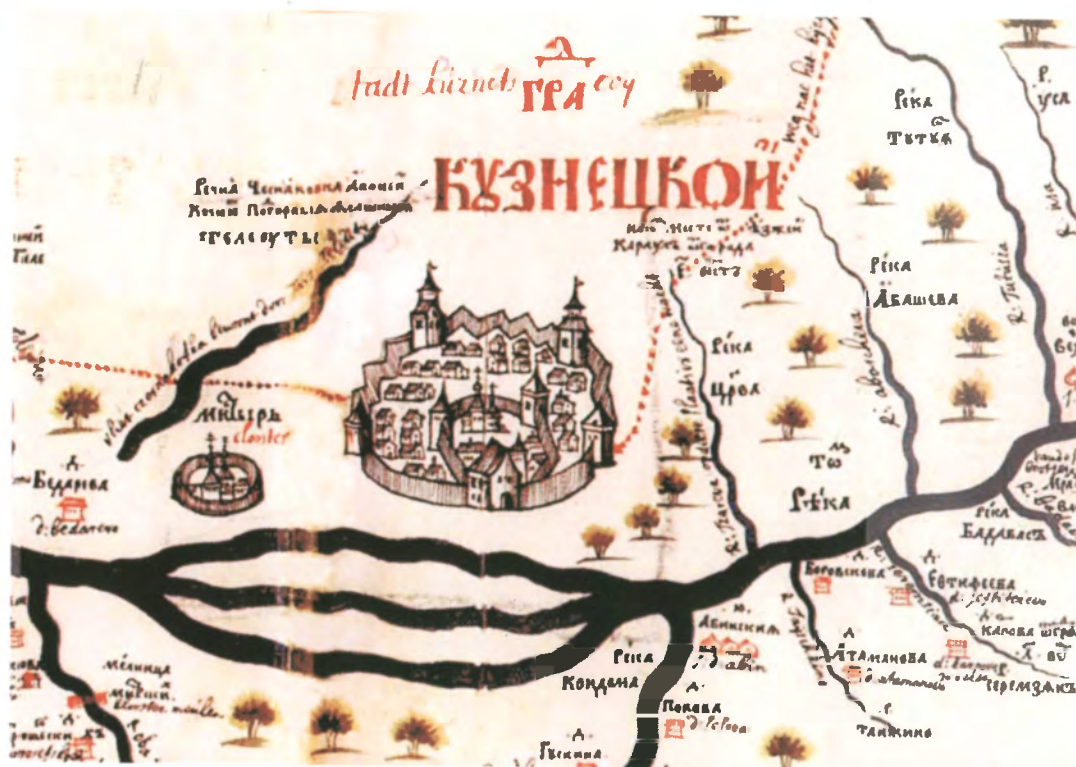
Stadt Kuznek ГРАД
КУЗНЕЦКОИ

Рѣчка Чесноковка Деонія
Конии Погорали

телеоуты

Рѣка Тетка

Р. уса

Рѣка Абашева

Рѣка Кондома

Рѣка Ирол

Рѣка Бадабаса

Рѣка

Мнстырь
Closter

Бедарева
d. Bedarova

Боровикова

Евтифеева

Атаманова

Таилкино

Мельница

Покова

Гекина

Калова

Терезакь

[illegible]